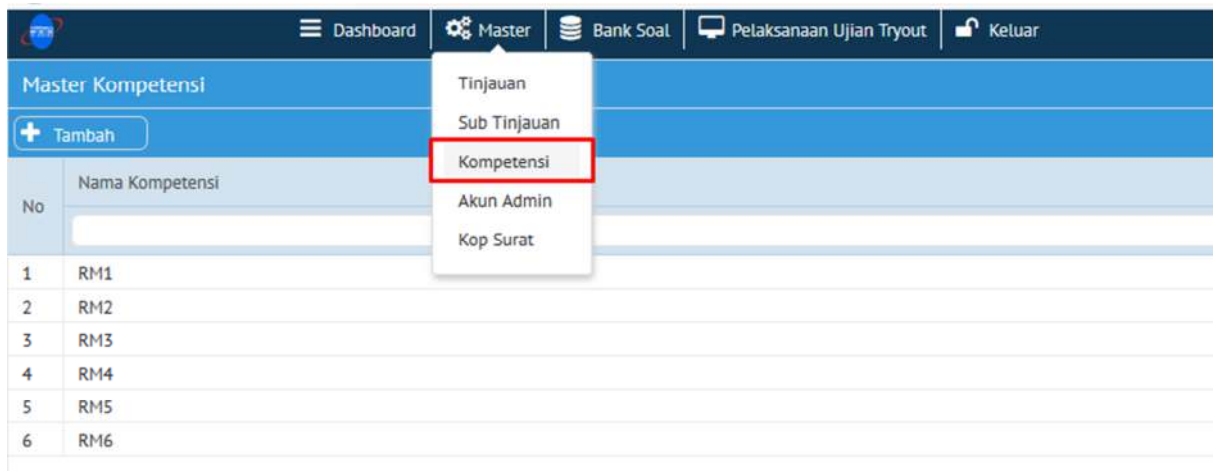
Dashboard | Master | Bank Soal | Pelaksanaan Ujian Tryout | Keluar

Master Kompetensi

Tinjauan
Sub Tinjauan
Kompetensi
Akun Admin
Kop Surat

Tambah

| No | Nama Kompetensi |
|---|---|
| 1 | RM1 |
| 2 | RM2 |
| 3 | RM3 |
| 4 | RM4 |
| 5 | RM5 |
| 6 | RM6 |